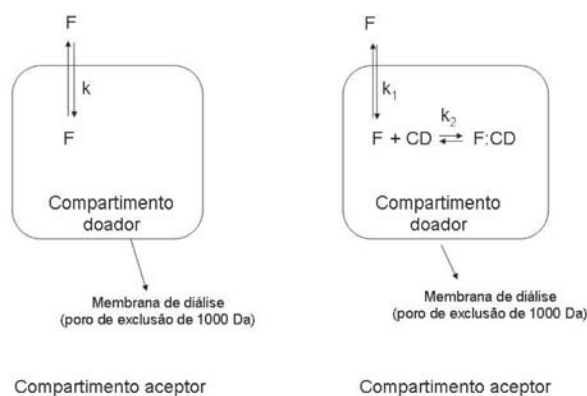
F

k

F

Compartimento doador

Membrana de diálise (poro de exclusão de 1000 Da)

Compartimento aceptor

F

$k_1$

$k_2$

F + CD $\rightleftharpoons$ F:CD

Compartimento doador

Membrana de diálise (poro de exclusão de 1000 Da)

Compartimento aceptor